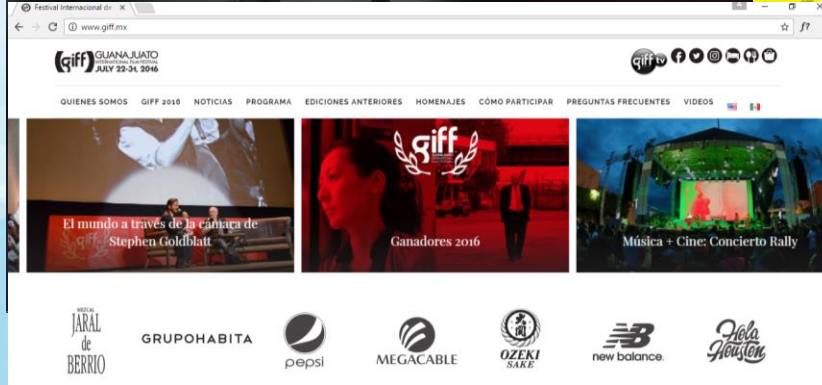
Festival Internacional de ×

www.giff.mx

giff GUANAJUATO INTERNATIONAL FILM FESTIVAL JULY 22-31, 2016

giff tv

QUIENES SOMOS GIFF 2016 NOTICIAS PROGRAMA EDICIONES ANTERIORES HOMENAJES CÓMO PARTICIPAR PREGUNTAS FRECUENTES VIDEOS

El mundo a través de la cámara de Stephen Goldblatt

giff

Ganadores 2016

Música + Cine: Concierto Rally

MEZCAL JARAL de BERRIO

GRUPOHABITA

pepsi

MEGACABLE

OZEKI SAKE

new balance.

Hola Houston